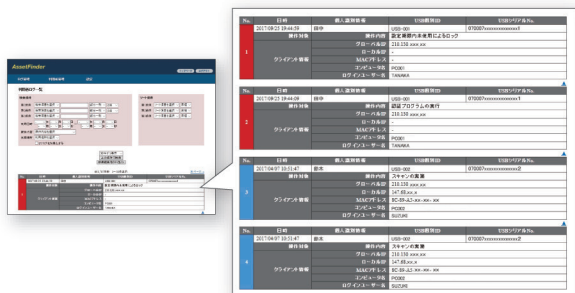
AssetFinder

| No. | 日時 | 購入説明者 | USB説明 | USBシリアルNo. |
|---|---|---|---|---|
| 1 | 2017/09/23 19:44:38 | 藤本 | USB-001 | 07000?xxxxxxxxxxxx1 |
| | 操作対象 | | 設定時間外未使用によるロック | |
| | クライアント情報 | グローバルIP | 210.150.xxx.xx | |
| | | ローカルIP | - | |
| | | MACアドレス | - | |
| | | コンピュータ名 | PC001 | |
| | | ログインユーザー名 | TANAKA | |

| No. | 日時 | 購入説明者 | USB説明 | USBシリアルNo. |
|---|---|---|---|---|
| 2 | 2017/09/23 19:44:09 | 藤本 | USB-001 | 07000?xxxxxxxxxxxx1 |
| | 操作対象 | | 認証プログラムの実行 | |
| | クライアント情報 | グローバルIP | 210.150.xxx.xx | |
| | | ローカルIP | - | |
| | | MACアドレス | - | |
| | | コンピュータ名 | PC001 | |
| | | ログインユーザー名 | TANAKA | |

| No. | 日時 | 購入説明者 | USB説明 | USBシリアルNo. |
|---|---|---|---|---|
| 3 | 2017/09/07 10:51:47 | 鈴木 | USB-002 | 07000?xxxxxxxxxxxx2 |
| | 操作対象 | | スキャンの実行 | |
| | クライアント情報 | グローバルIP | 210.150.xxx.xx | |
| | | ローカルIP | 247.88.xx.x | |
| | | MACアドレス | 9C-89-A3-xx-xx-xx | |
| | | コンピュータ名 | PC002 | |
| | | ログインユーザー名 | SUZUKI | |

| No. | 日時 | 購入説明者 | USB説明 | USBシリアルNo. |
|---|---|---|---|---|
| 4 | 2017/09/07 10:51:47 | 鈴木 | USB-002 | 07000?xxxxxxxxxxxx2 |
| | 操作対象 | | スキャンの実行 | |
| | クライアント情報 | グローバルIP | 210.150.xxx.xx | |
| | | ローカルIP | 247.88.xx.x | |
| | | MACアドレス | 9C-89-A3-xx-xx-xx | |
| | | コンピュータ名 | PC002 | |
| | | ログインユーザー名 | SUZUKI | |